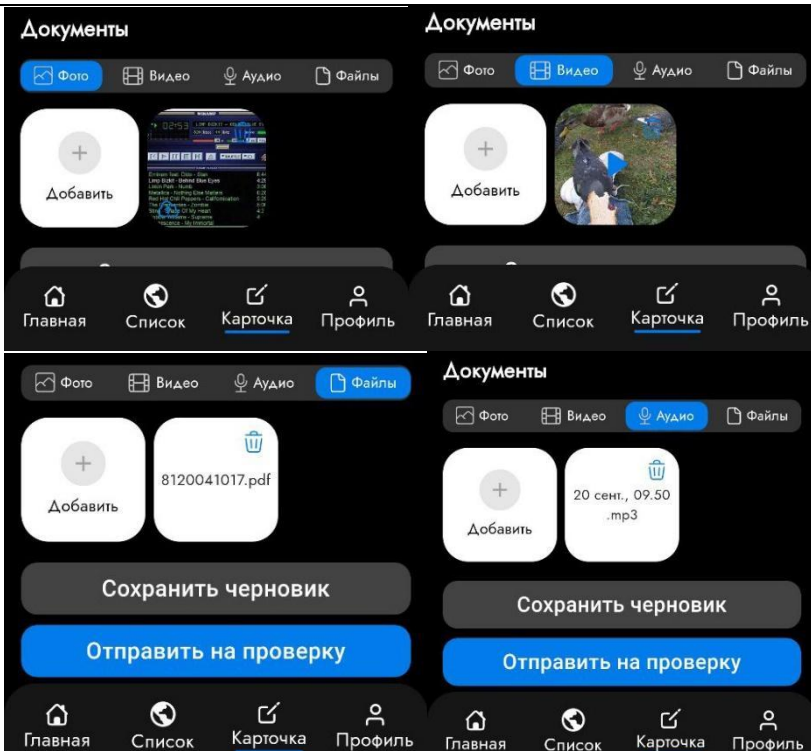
Документы

Фото Видео Аудио Файлы

Добавить

Главная Список Карточка Профиль

Документы

Фото Видео Аудио Файлы

Добавить

Главная Список Карточка Профиль

Фото Видео Аудио Файлы

Добавить

8120041017.pdf

Сохранить черновик

Отправить на проверку

Главная Список Карточка Профиль

Документы

Фото Видео Аудио Файлы

Добавить

20 сент., 09.50 .mp3

Сохранить черновик

Отправить на проверку

Главная Список Карточка Профиль